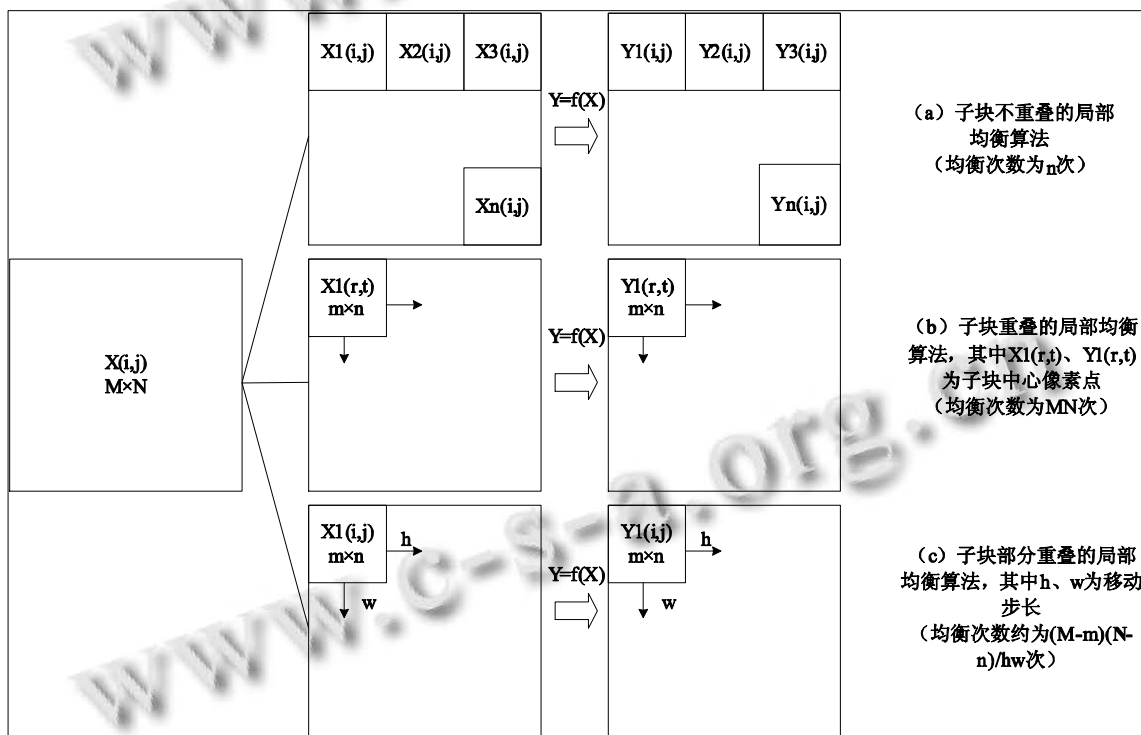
X1(i,j) X2(i,j) X3(i,j)

Xn(i,j)

Y=f(X)

Y1(i,j) Y2(i,j) Y3(i,j)

Yn(i,j)

（a）子块不重叠的局部均衡算法
（均衡次数为n次）

X(i,j)
M×N

X1(r,t)
m×n

Y=f(X)

Yl(r,t)
m×n

（b）子块重叠的局部均衡算法，其中Xl(r,t)、Yl(r,t)为子块中心像素点
（均衡次数为MN次）

X1(i,j)
m×n
h
w

Y=f(X)

Yl(i,j)
m×n
h
w

（c）子块部分重叠的局部均衡算法，其中h、w为移动步长
（均衡次数约为(M-m)(N-n)/hw次）

www.c-s-a.org